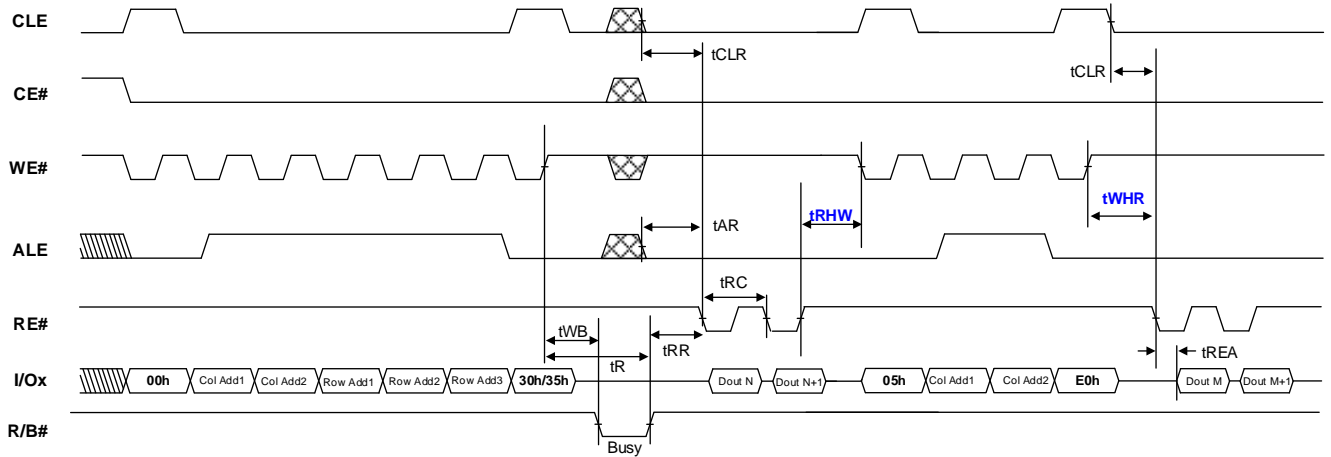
CLE

tCLR

tCLR

CE#

WE#

tRHW

tWHR

tAR

ALE

tRC

RE#

tWB

tRR

tREA

tR

I/Ox

00h

Col Add1

Col Add2

Row Add1

Row Add2

Row Add3

30h/35h

Dout N

Dout N+1

05h

Col Add1

Col Add2

E0h

Dout M

Dout M+1

R/B#

Busy